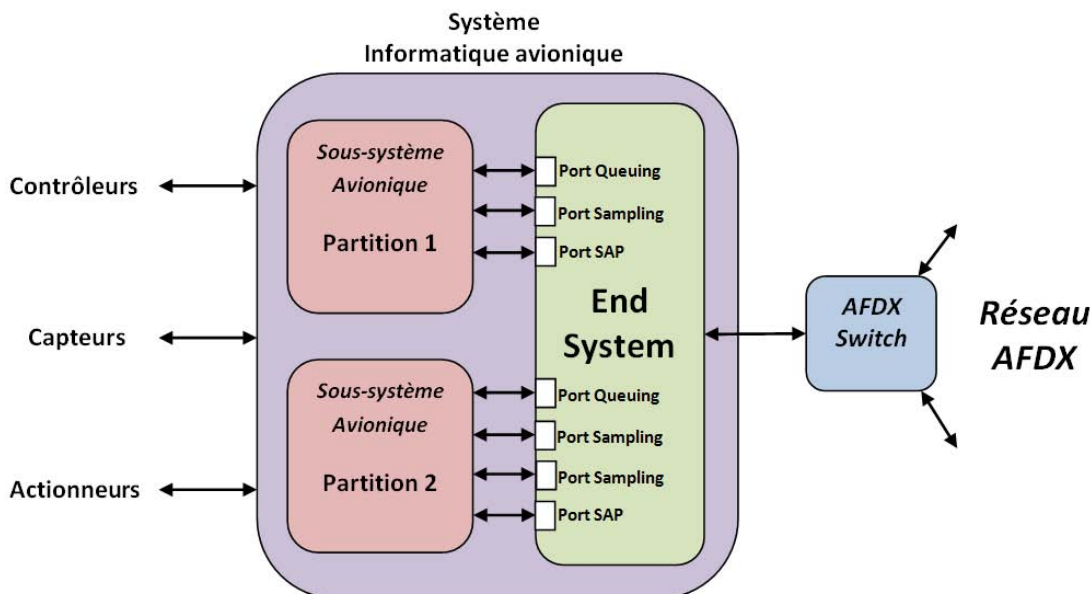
Système
Informatique avionique

Contrôleurs

Capteurs

Actionneurs

Sous-système
Avionique
Partition 1

Sous-système
Avionique
Partition 2

Port Queuing
Port Sampling
Port SAP

End
System

Port Queuing
Port Sampling
Port Sampling
Port SAP

AFDX
Switch

Réseau
AFDX